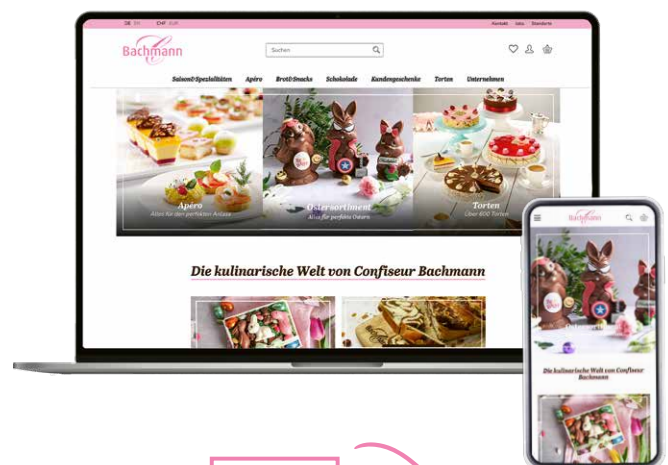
DE EN CHF EUR Kontakt Jobs Standorte

Bachmann

Suchen

Saison&Spezialitäten Apéro Brot&Snacks Schokolade Kundengeschenke Torten Unternehmen

Apéro
Alles für den perfekten Anlass

Ostersortiment
Alles für perfekte Ostern

Torten
Über 800 Torten

Die kulinarische Welt von Confiseur Bachmann

Bachmann

Ostersortiment

Die kulinarische Welt von Confiseur Bachmann